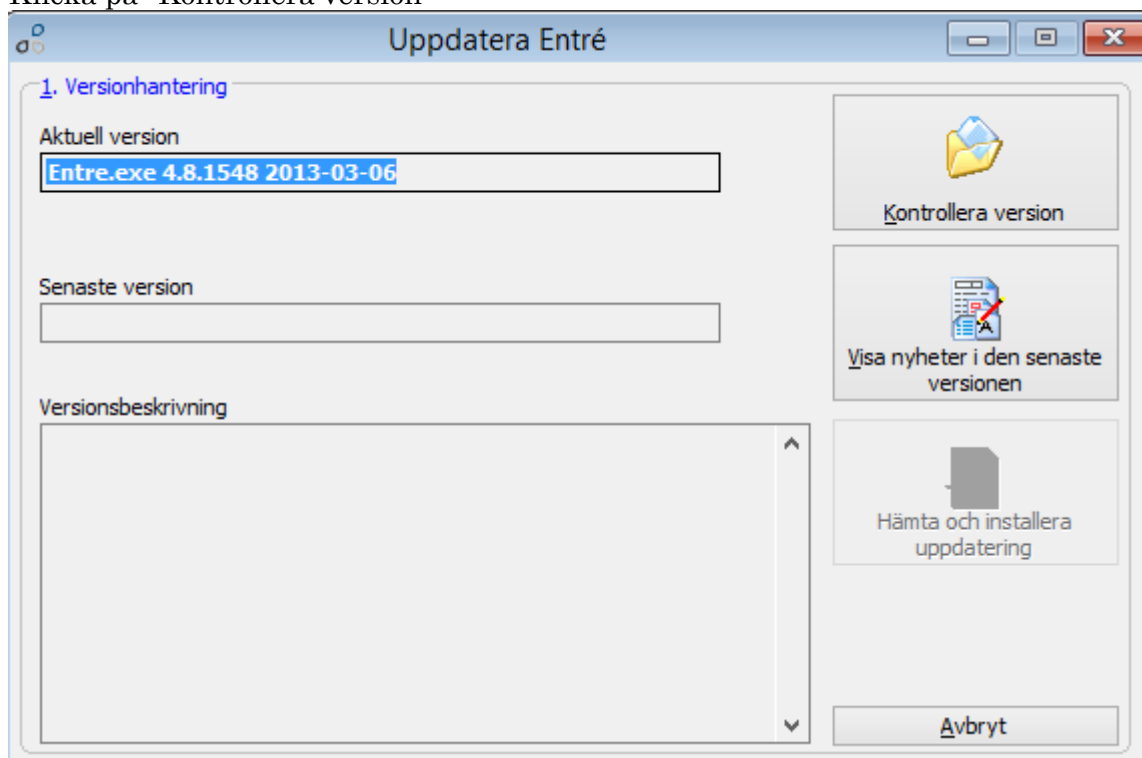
Klicka på "Kontrollera version"

Uppdatera Entré

1. Versionhantering

Aktuell version

Entre.exe 4.8.1548 2013-03-06

Senaste version

Versionsbeskrivning

Kontrollera version

Visa nyheter i den senaste versionen

Hämta och installera uppdatering

Avbryt